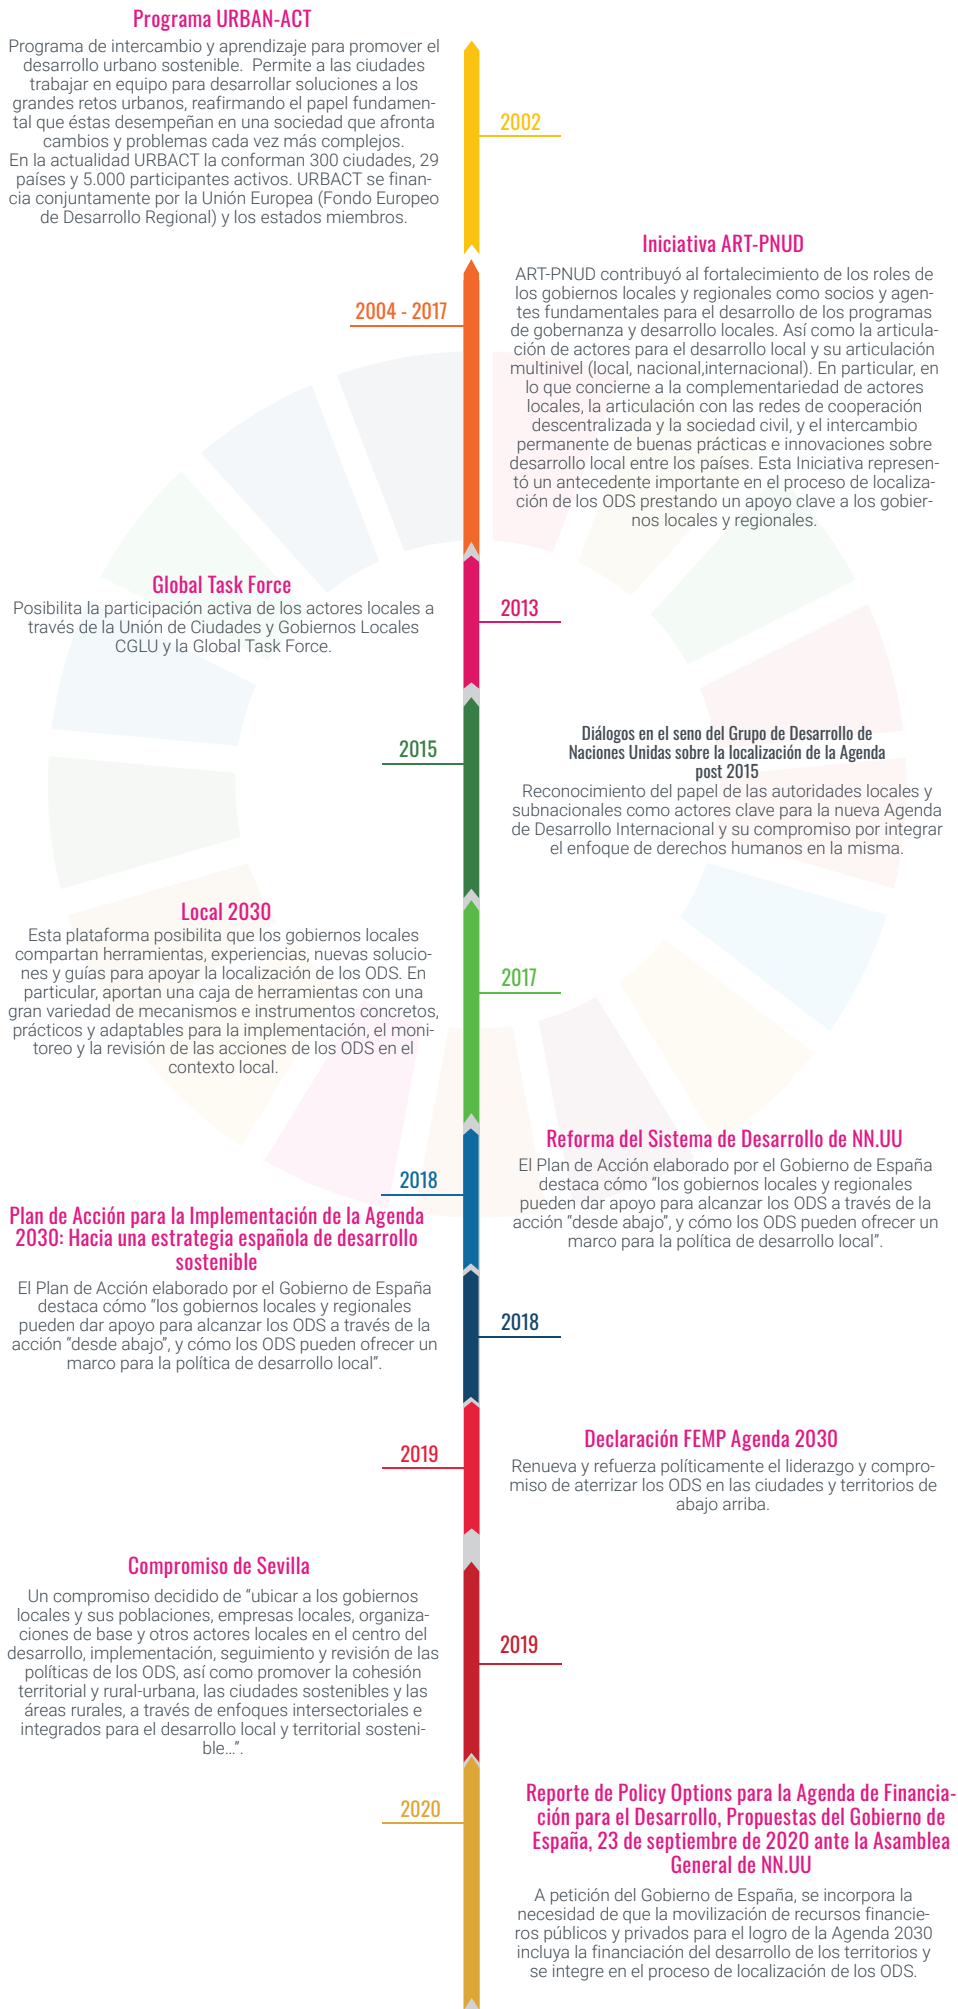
Programa URBAN-ACT
Programa de intercambio y aprendizaje para promover el desarrollo urbano sostenible. Permite a las ciudades trabajar en equipo para desarrollar soluciones a los grandes retos urbanos, reafirmando el papel fundamental que éstas desempeñan en una sociedad que afronta cambios y problemas cada vez más complejos.
En la actualidad URBACT la conforman 300 ciudades, 29 países y 5.000 participantes activos. URBACT se financia conjuntamente por la Unión Europea (Fondo Europeo de Desarrollo Regional) y los estados miembros.

2002

Iniciativa ART-PNUD
ART-PNUD contribuyó al fortalecimiento de los roles de los gobiernos locales y regionales como socios y agentes fundamentales para el desarrollo de los programas de gobernanza y desarrollo locales. Así como la articulación de actores para el desarrollo local y su articulación multinivel (local, nacional,internacional). En particular, en lo que concierne a la complementariedad de actores locales, la articulación con las redes de cooperación descentralizada y la sociedad civil, y el intercambio permanente de buenas prácticas e innovaciones sobre desarrollo local entre los países. Esta Iniciativa representó un antecedente importante en el proceso de localización de los ODS prestando un apoyo clave a los gobiernos locales y regionales.

2004 - 2017

Global Task Force
Posibilita la participación activa de los actores locales a través de la Unión de Ciudades y Gobiernos Locales CGLU y la Global Task Force.

2013

2015

Diálogos en el seno del Grupo de Desarrollo de Naciones Unidas sobre la localización de la Agenda post 2015
Reconocimiento del papel de las autoridades locales y subnacionales como actores clave para la nueva Agenda de Desarrollo Internacional y su compromiso por integrar el enfoque de derechos humanos en la misma.

Local 2030
Esta plataforma posibilita que los gobiernos locales compartan herramientas, experiencias, nuevas soluciones y guías para apoyar la localización de los ODS. En particular, aportan una caja de herramientas con una gran variedad de mecanismos e instrumentos concretos, prácticos y adaptables para la implementación, el monitoreo y la revisión de las acciones de los ODS en el contexto local.

2017

Reforma del Sistema de Desarrollo de NN.UU
El Plan de Acción elaborado por el Gobierno de España destaca cómo "los gobiernos locales y regionales pueden dar apoyo para alcanzar los ODS a través de la acción "desde abajo", y cómo los ODS pueden ofrecer un marco para la política de desarrollo local".

2018

Plan de Acción para la Implementación de la Agenda 2030: Hacia una estrategia española de desarrollo sostenible
El Plan de Acción elaborado por el Gobierno de España destaca cómo "los gobiernos locales y regionales pueden dar apoyo para alcanzar los ODS a través de la acción "desde abajo", y cómo los ODS pueden ofrecer un marco para la política de desarrollo local".

2018

2019

Declaración FEMP Agenda 2030
Renueva y refuerza políticamente el liderazgo y compromiso de aterrizar los ODS en las ciudades y territorios de abajo arriba.

Compromiso de Sevilla
Un compromiso decidido de "ubicar a los gobiernos locales y sus poblaciones, empresas locales, organizaciones de base y otros actores locales en el centro del desarrollo, implementación, seguimiento y revisión de las políticas de los ODS, así como promover la cohesión territorial y rural-urbana, las ciudades sostenibles y las áreas rurales, a través de enfoques intersectoriales e integrados para el desarrollo local y territorial sostenible...".

2019

2020

Reporte de Policy Options para la Agenda de Financiación para el Desarrollo, Propuestas del Gobierno de España, 23 de septiembre de 2020 ante la Asamblea General de NN.UU
A petición del Gobierno de España, se incorpora la necesidad de que la movilización de recursos financieros públicos y privados para el logro de la Agenda 2030 incluya la financiación del desarrollo de los territorios y se integre en el proceso de localización de los ODS.